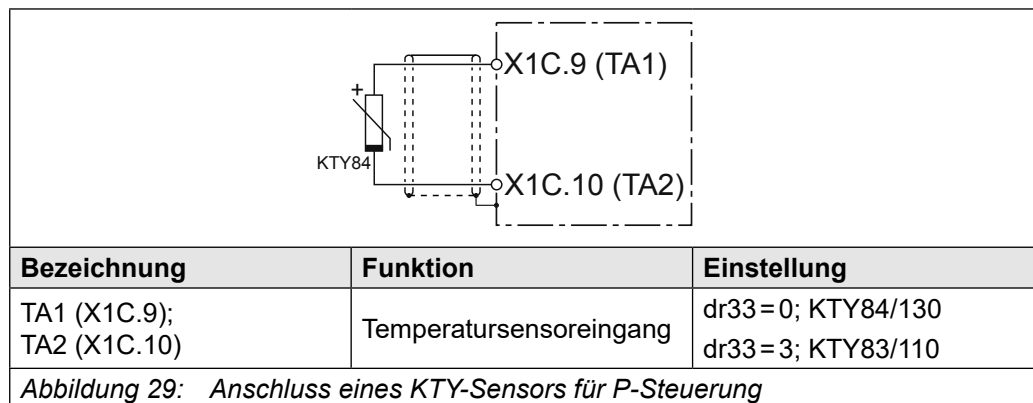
+

KTY84

X1C.9 (TA1)

X1C.10 (TA2)

| Bezeichnung | Funktion | Einstellung |
|---|---|---|
| TA1 (X1C.9); TA2 (X1C.10) | Temperatursensoreingang | dr33 = 0; KTY84/130<br>dr33 = 3; KTY83/110 |

Abbildung 29: Anschluss eines KTY-Sensors für P-Steuerung